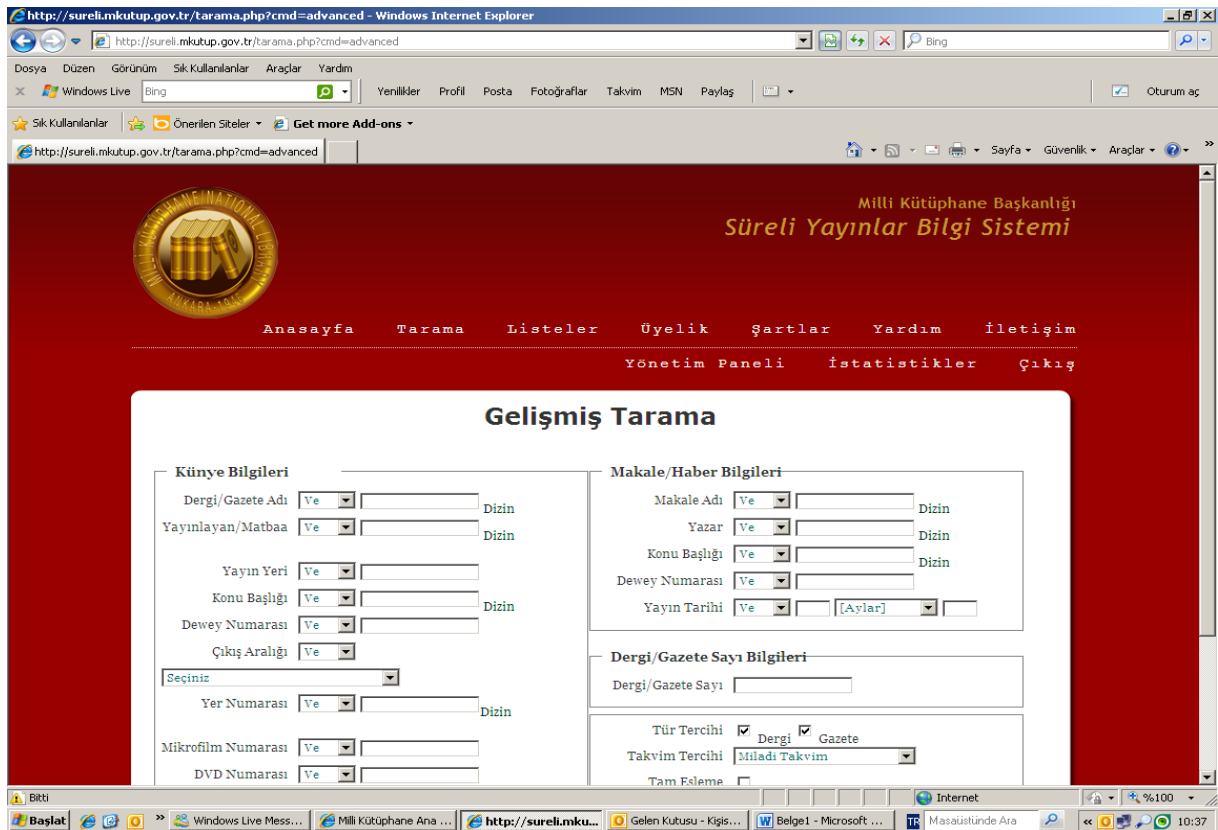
http://sureli.mkutup.gov.tr/tarama.php?cmd=advanced - Windows Internet Explorer

http://sureli.mkutup.gov.tr/tarama.php?cmd=advanced

Bing

Dosya Düzen Görünüm Sık Kullanılanlar Araçlar Yardım

Windows Live Bing Yenilikler Profil Posta Fotoğraflar Takvim MSN Paylaş Oturum aç

Sık Kullanılanlar Önerilen Siteler Get more Add-ons

http://sureli.mkutup.gov.tr/tarama.php?cmd=advanced

Sayfa Güvenlik Araçlar

MİLLİ KÜTÜPHANE NATIONAL LIBRARY ANKARA 1946

Milli Kütüphane Başkanlığı
Süreli Yayınlar Bilgi Sistemi

Anasayfa Tarama Listeler Üyelik Şartlar Yardım İletişim

Yönetim Paneli İstatistikler Çıkış

Gelişmiş Tarama

Künye Bilgileri

Dergi/Gazete Adı Ve Dizin
Yayınlayan/Matbaa Ve Dizin
Yayın Yeri Ve
Konu Başlığı Ve Dizin
Dewey Numarası Ve
Çıkış Aralığı Ve
Seçiniz
Yer Numarası Ve Dizin
Mikrofilm Numarası Ve
DVD Numarası Ve

Makale/Haber Bilgileri

Makale Adı Ve Dizin
Yazar Ve Dizin
Konu Başlığı Ve Dizin
Dewey Numarası Ve
Yayın Tarihi Ve [Aylar]

Dergi/Gazete Sayı Bilgileri

Dergi/Gazete Sayı

Tür Tercihi Dergi Gazete
Takvim Tercihi Miladi Takvim
Tam Eşleme

Bitti Internet %100

Başlat Windows Live Mess... Milli Kütüphane Ana ... http://sureli.mku... Gelen Kutusu - Kişis... Belge1 - Microsoft ... TR Masaüstünde Ara 10:37